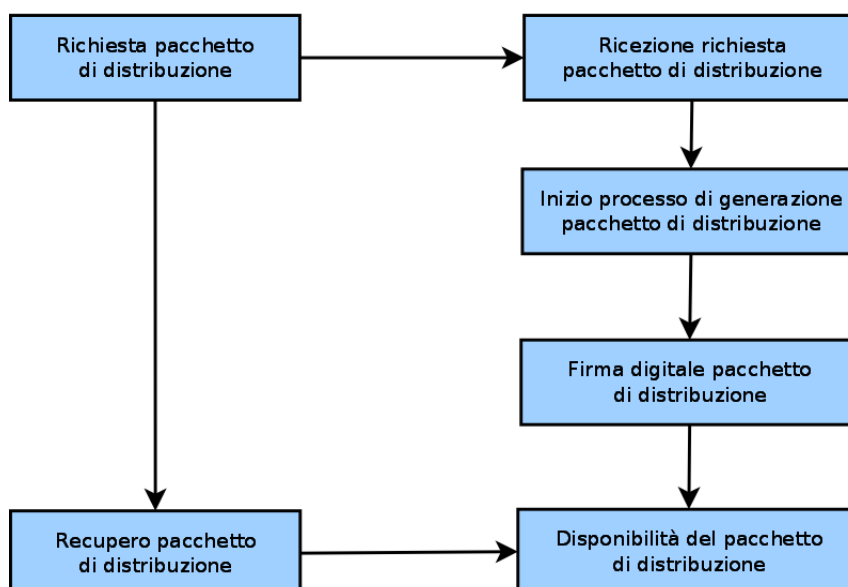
Richiesta pacchetto di distribuzione

Ricezione richiesta pacchetto di distribuzione

Inizio processo di generazione pacchetto di distribuzione

Firma digitale pacchetto di distribuzione

Recupero pacchetto di distribuzione

Disponibilità del pacchetto di distribuzione